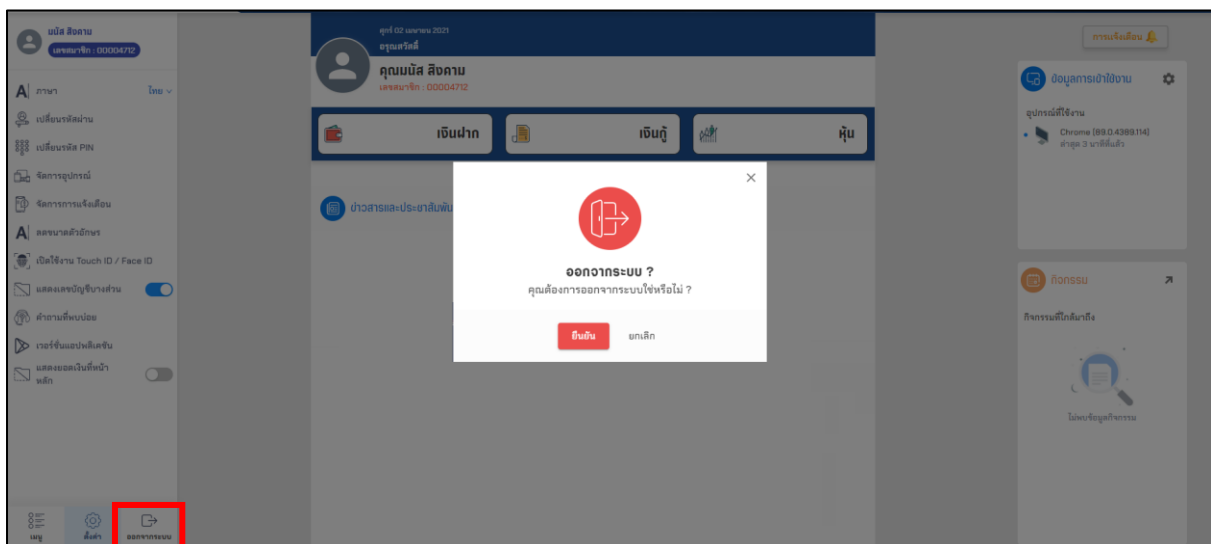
มนัส สิงคาม
เลขสมาชิก : 00004712

ภาษา ไทย
เปลี่ยนรหัสผ่าน
เปลี่ยนรหัส PIN
จัดการอุปกรณ์
จัดการการแจ้งเตือน
ลดขนาดตัวอักษร
เปิดใช้งาน Touch ID / Face ID
แสดงเลขบัญชีบางส่วน
คำถามที่พบบ่อย
เวอร์ชั่นแอปพลิเคชัน
แสดงยอดเงินที่หน้าหลัก

เมนู
ตั้งค่า
ออกจากระบบ

ศุกร์ 02 เมษายน 2021
อรุณสวัสดิ์
คุณมนัส สิงคาม
เลขสมาชิก : 00004712

เงินฝาก
เงินกู้
หุ้น

ข่าวสารและประชาสัมพันธ์

ออกจากระบบ ?
คุณต้องการออกจากระบบใช่หรือไม่ ?
ยืนยัน
ยกเลิก

การแจ้งเตือน

ข้อมูลการเข้าใช้งาน
อุปกรณ์ที่ใช้งาน
Chrome [89.0.4389.114]
ล่าสุด 3 นาทีที่แล้ว

กิจกรรม
กิจกรรมที่ใกล้มาถึง
ไม่พบข้อมูลกิจกรรม